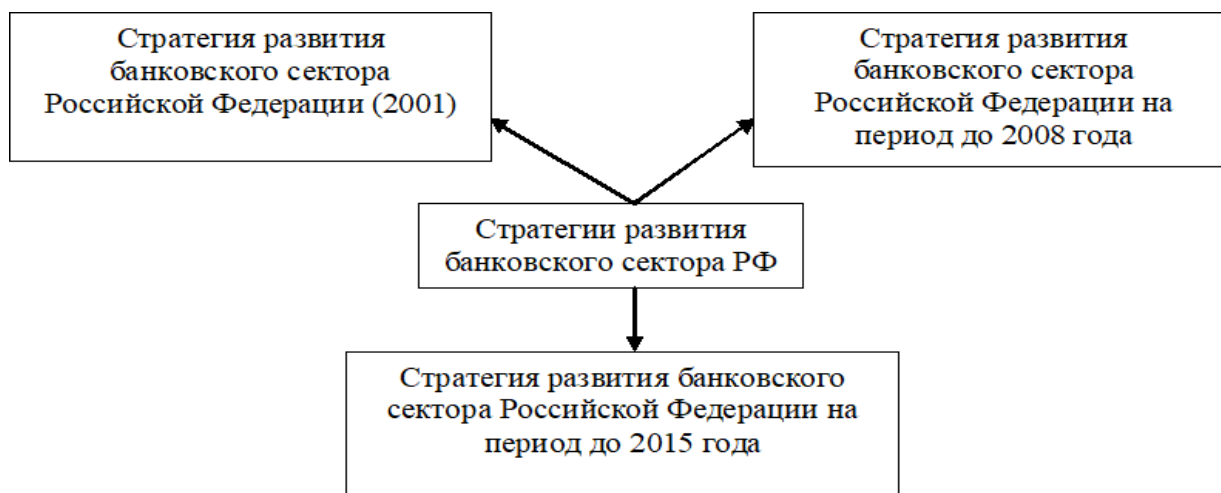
Стратегия развития банковского сектора Российской Федерации (2001)

Стратегия развития банковского сектора Российской Федерации на период до 2008 года

Стратегии развития банковского сектора РФ

Стратегия развития банковского сектора Российской Федерации на период до 2015 года